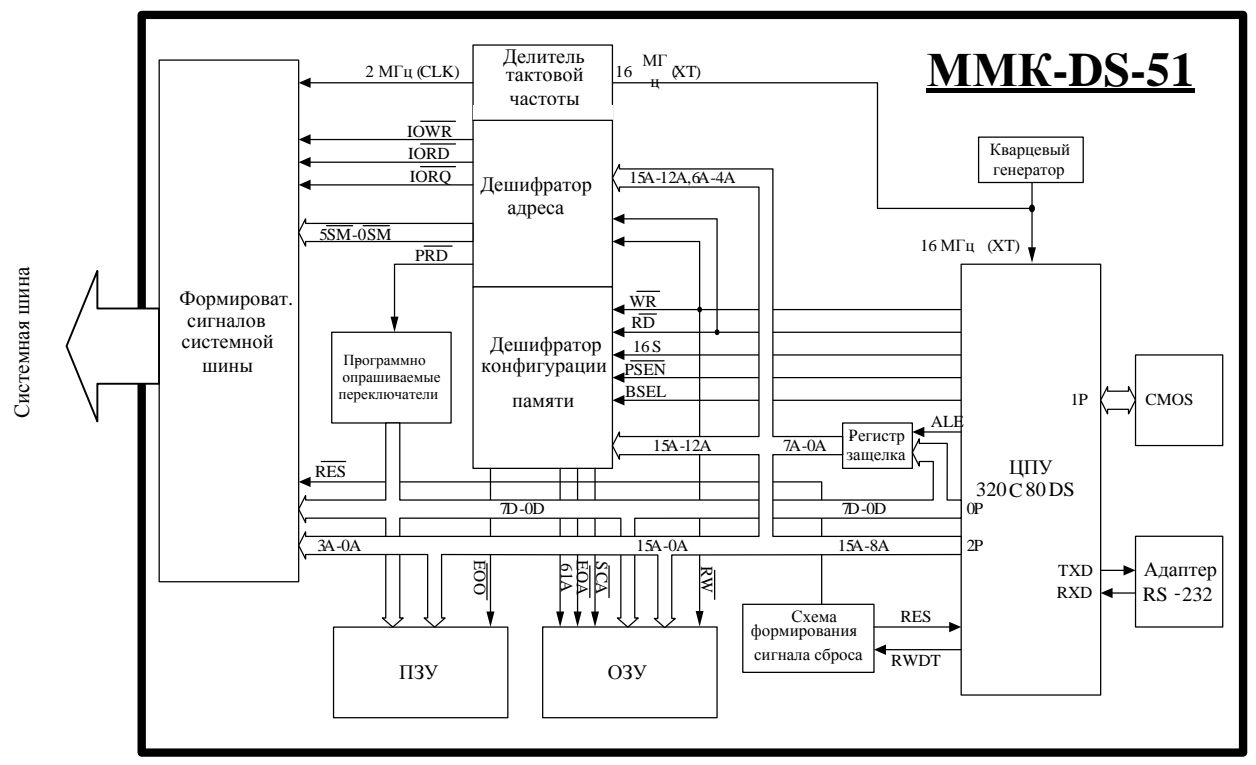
Системная шина

ММК-DS-51

Делитель тактовой частоты

2 МГц (CLK)

16 МГц (XT)

Кварцевый генератор

Формироват. сигналов системной шины

$\overline{IOWR}$

$\overline{IORD}$

$\overline{IORQ}$

Дешифратор адреса

15A-12A,6A-4A

5$\overline{SM}$-0$\overline{SM}$

$\overline{PRD}$

16 МГц (XT)

Дешифратор конфигурации памяти

$\overline{WR}$

$\overline{RD}$

16 S

$\overline{PSEN}$

BSEL

Программно опрашиваемые переключатели

ALE

Регистр защелка

15A-12A

7A-0A

1P

CMOS

ЦПУ 320 C 80 DS

$\overline{RES}$

7D-0D

7D-0D

0P

3A-0A

15A-0A

15A-8A

2P

$\overline{EOO}$

$\overline{EOA}$

61A

$\overline{SCA}$

$\overline{RW}$

TXD

RXD

Адаптер RS -232

Схема формирования сигнала сброса

RES

RWDT

ПЗУ

ОЗУ